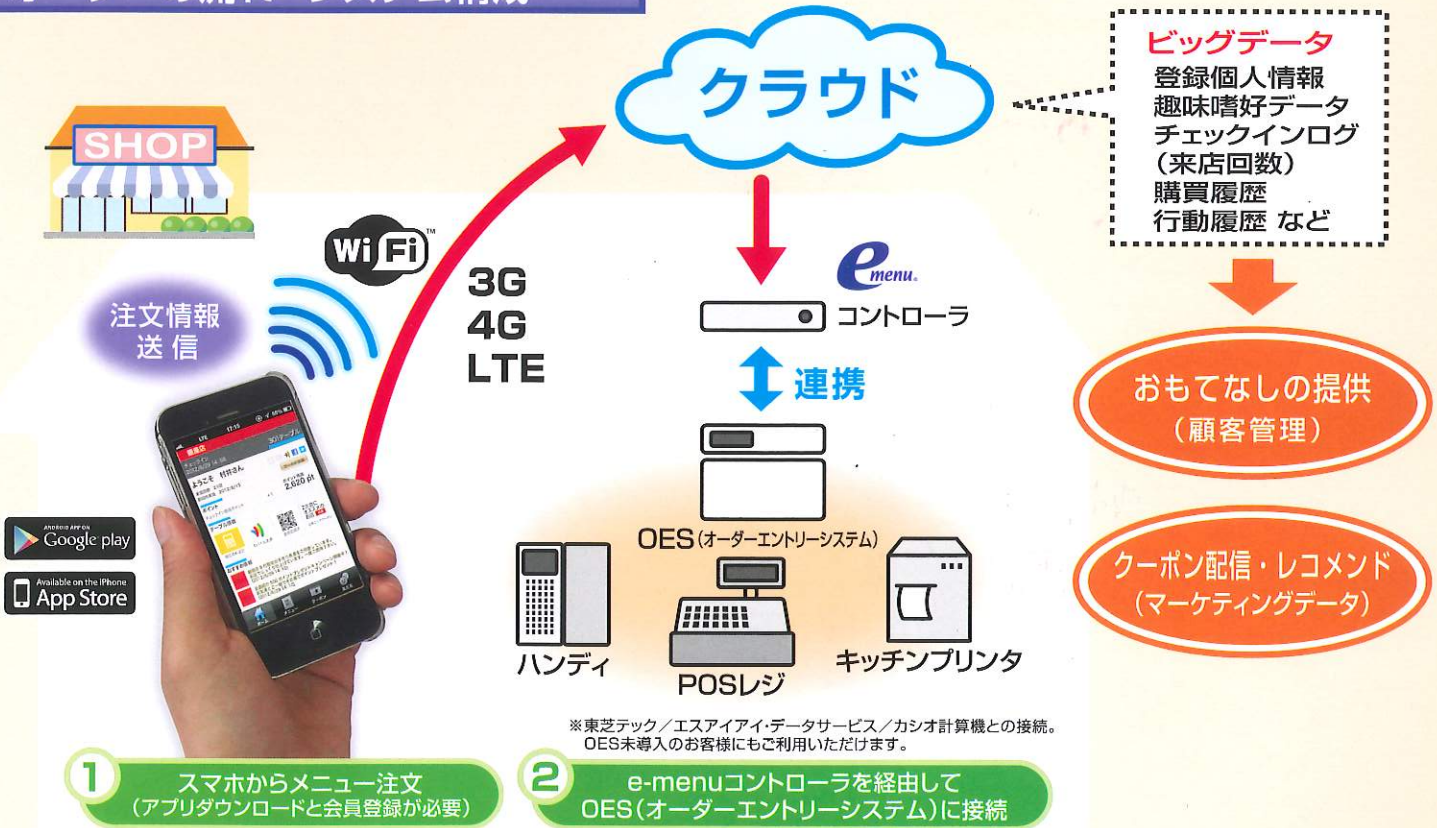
SHOP

Wi Fi

注文情報
送信

ANDROID APP ON Google play

Available on the iPhone App Store

ようこそ 村井さん
2,020 pt

3G
4G
LTE

クラウド

ビッグデータ
登録個人情報
趣味嗜好データ
チェックインログ
(来店回数)
購買履歴
行動履歴 など

menu

コントローラ

連携

OES(オーダーエントリーシステム)

ハンディ

POSレジ

キッチンプリンタ

おもてなしの提供
(顧客管理)

クーポン配信・レコメンド
(マーケティングデータ)

※東芝テック/エスアイアイ・データサービス/カシオ計算機との接続。
OES未導入のお客様にもご利用いただけます。

1 スマホからメニュー注文
(アプリダウンロードと会員登録が必要)

2 e-menuコントローラを経由して
OES(オーダーエントリーシステム)に接続